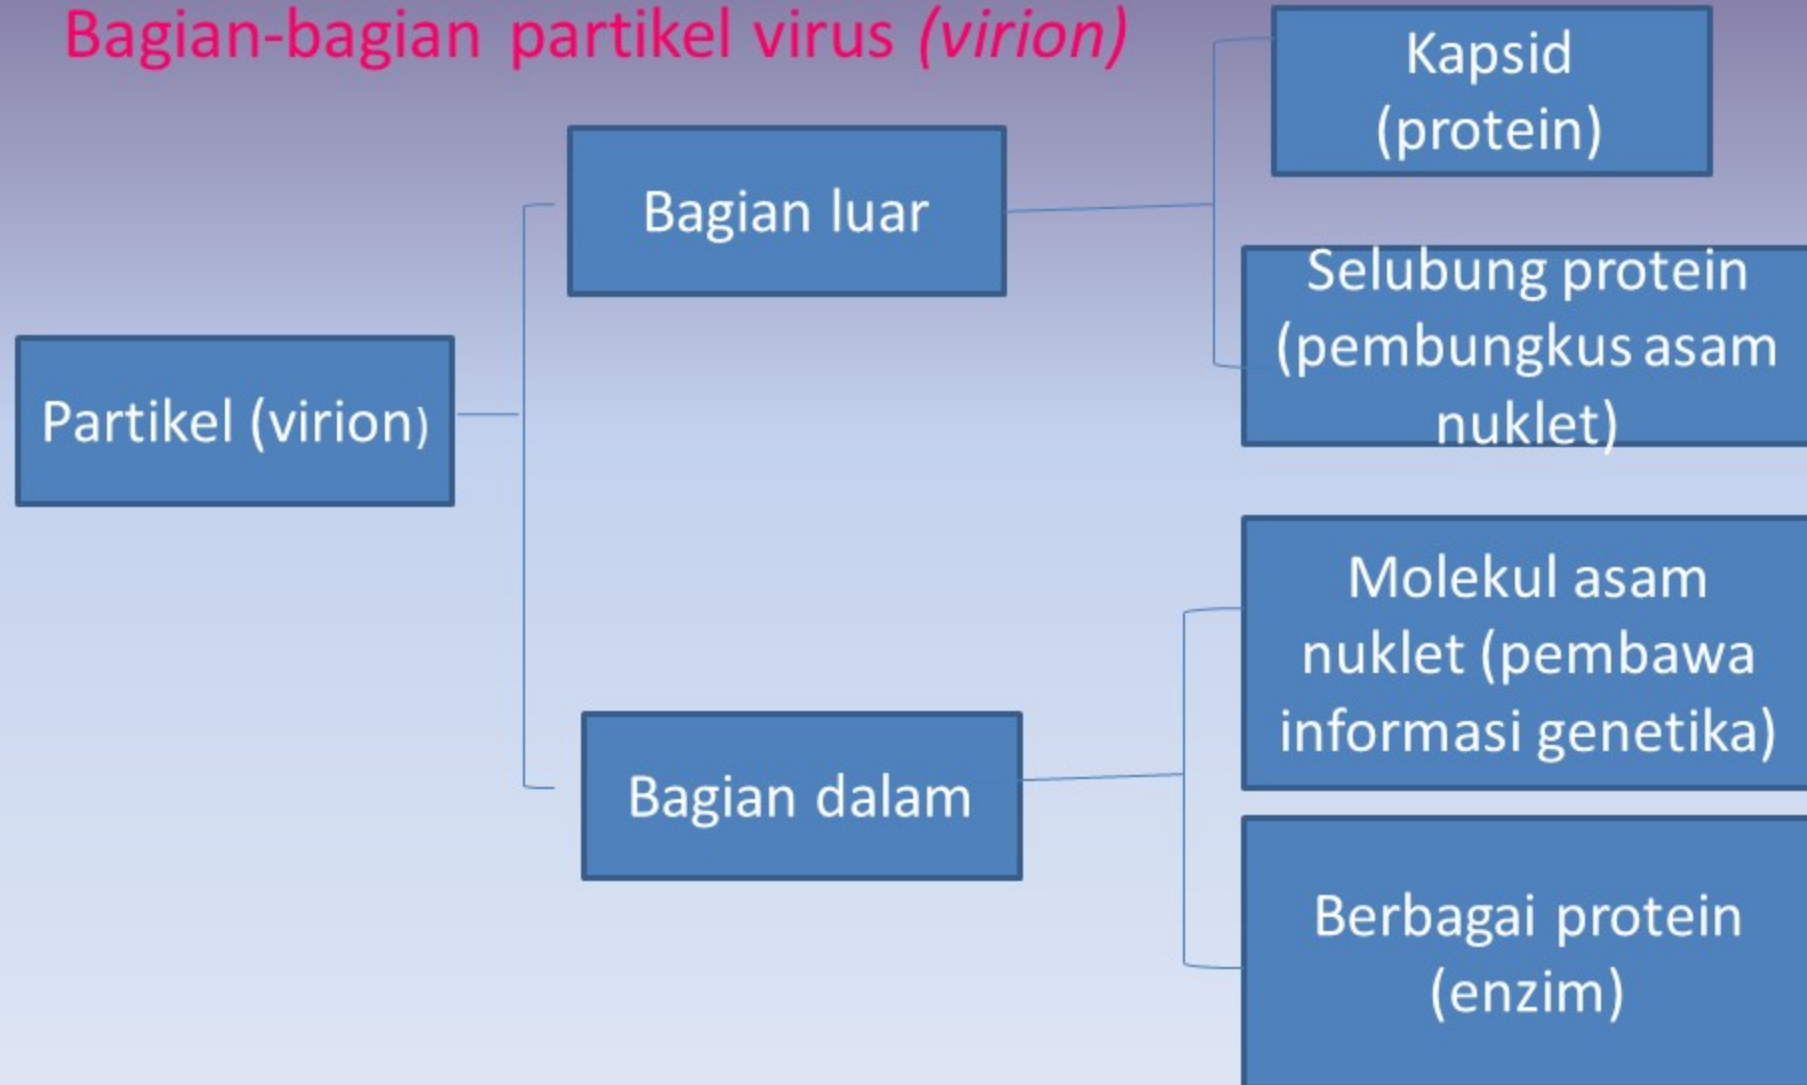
Bagian-bagian partikel virus *(virion)*

Partikel (virion)

Bagian luar

Kapsid (protein)

Selubung protein (pembungkus asam nuklet)

Bagian dalam

Molekul asam nuklet (pembawa informasi genetika)

Berbagai protein (enzim)